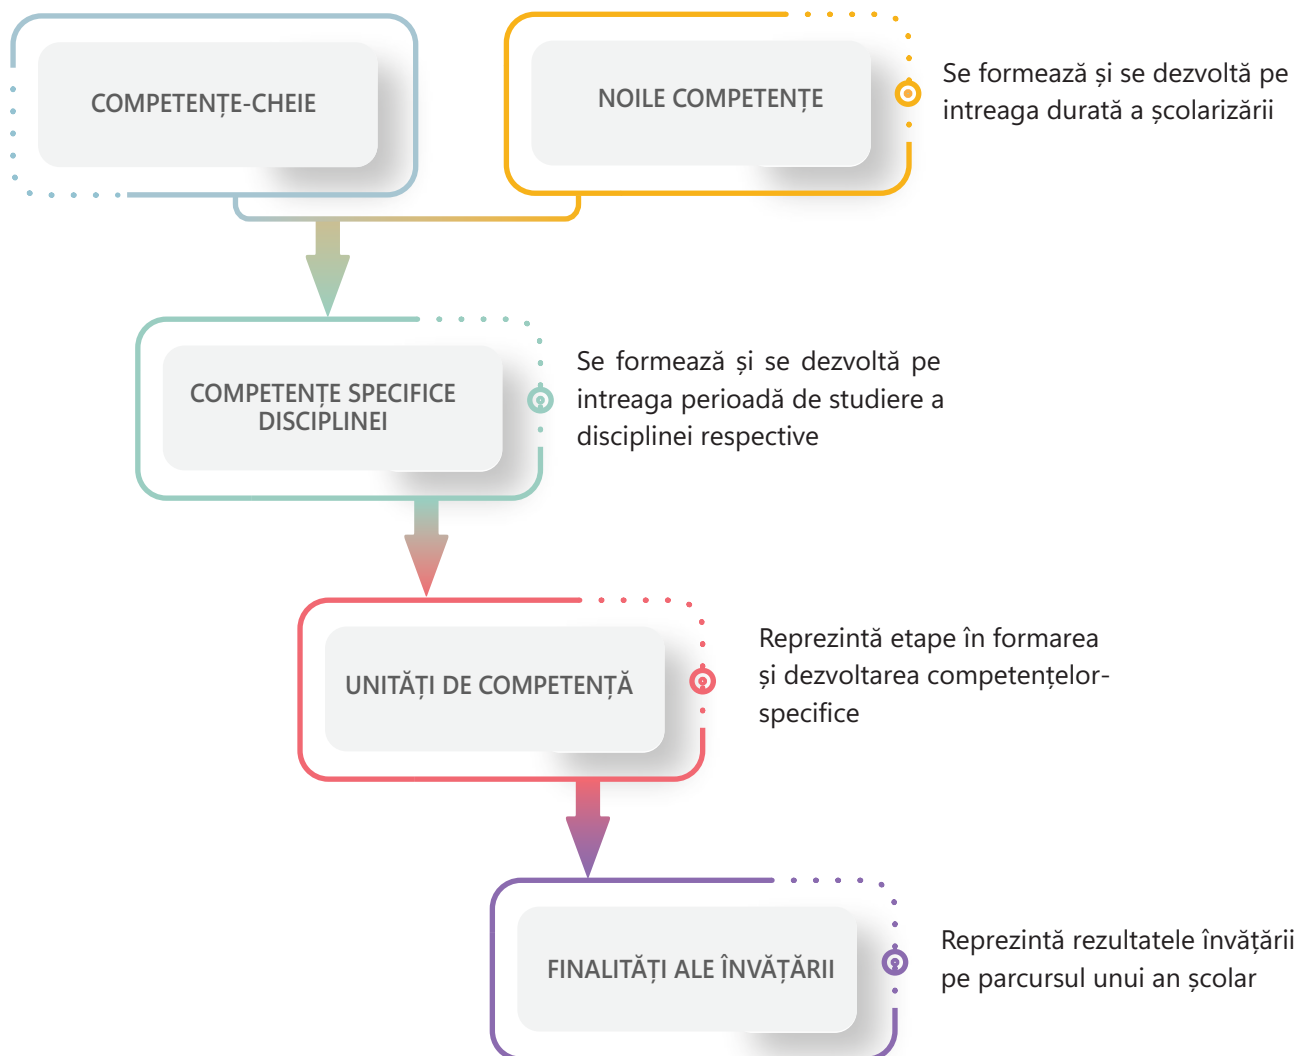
COMPETENȚE-CHEIE

NOILE COMPETENȚE

Se formează și se dezvoltă pe intreaga durată a școlarizării

COMPETENȚE SPECIFICE DISCIPLINEI

Se formează și se dezvoltă pe intreaga perioadă de studiere a disciplinei respective

UNITĂȚI DE COMPETENȚĂ

Reprezintă etape în formarea și dezvoltarea competențelor-specifice

FINALITĂȚI ALE ÎNVĂȚĂRII

Reprezintă rezultatele învățării pe parcursul unui an școlar